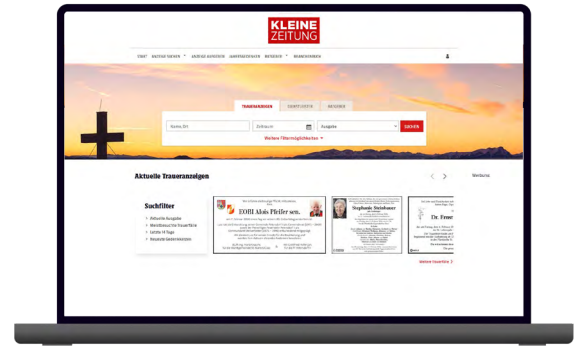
KLEINE
ZEITUNG

TRAUERANZEIGEN

Weitere Filtermöglichkeiten

SUCHEN

Aktuelle Traueranzeigen

Werbung

Suchfilter

Aktuelle Ausgabe

Weitere Inserate

EOBI Alois Pfeifer sen.

Stephanie Steinbauer

Dr. Fran